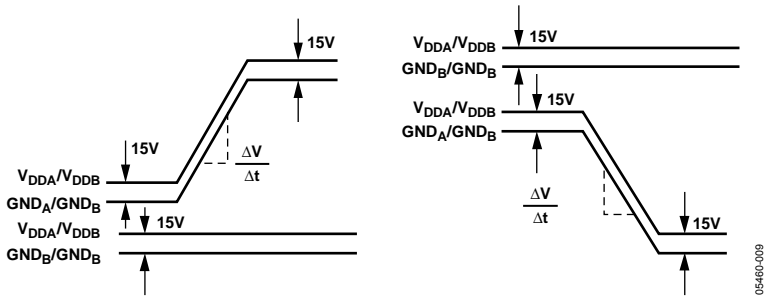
15V

15V

$V_{DDA}/V_{DDB}$

$GND_A/GND_B$

$\frac{\Delta V}{\Delta t}$

$V_{DDA}/V_{DDB}$

15V

$GND_B/GND_B$

$V_{DDA}/V_{DDB}$

15V

$GND_B/GND_B$

$V_{DDA}/V_{DDB}$

15V

$GND_A/GND_B$

$\frac{\Delta V}{\Delta t}$

15V

05460-009